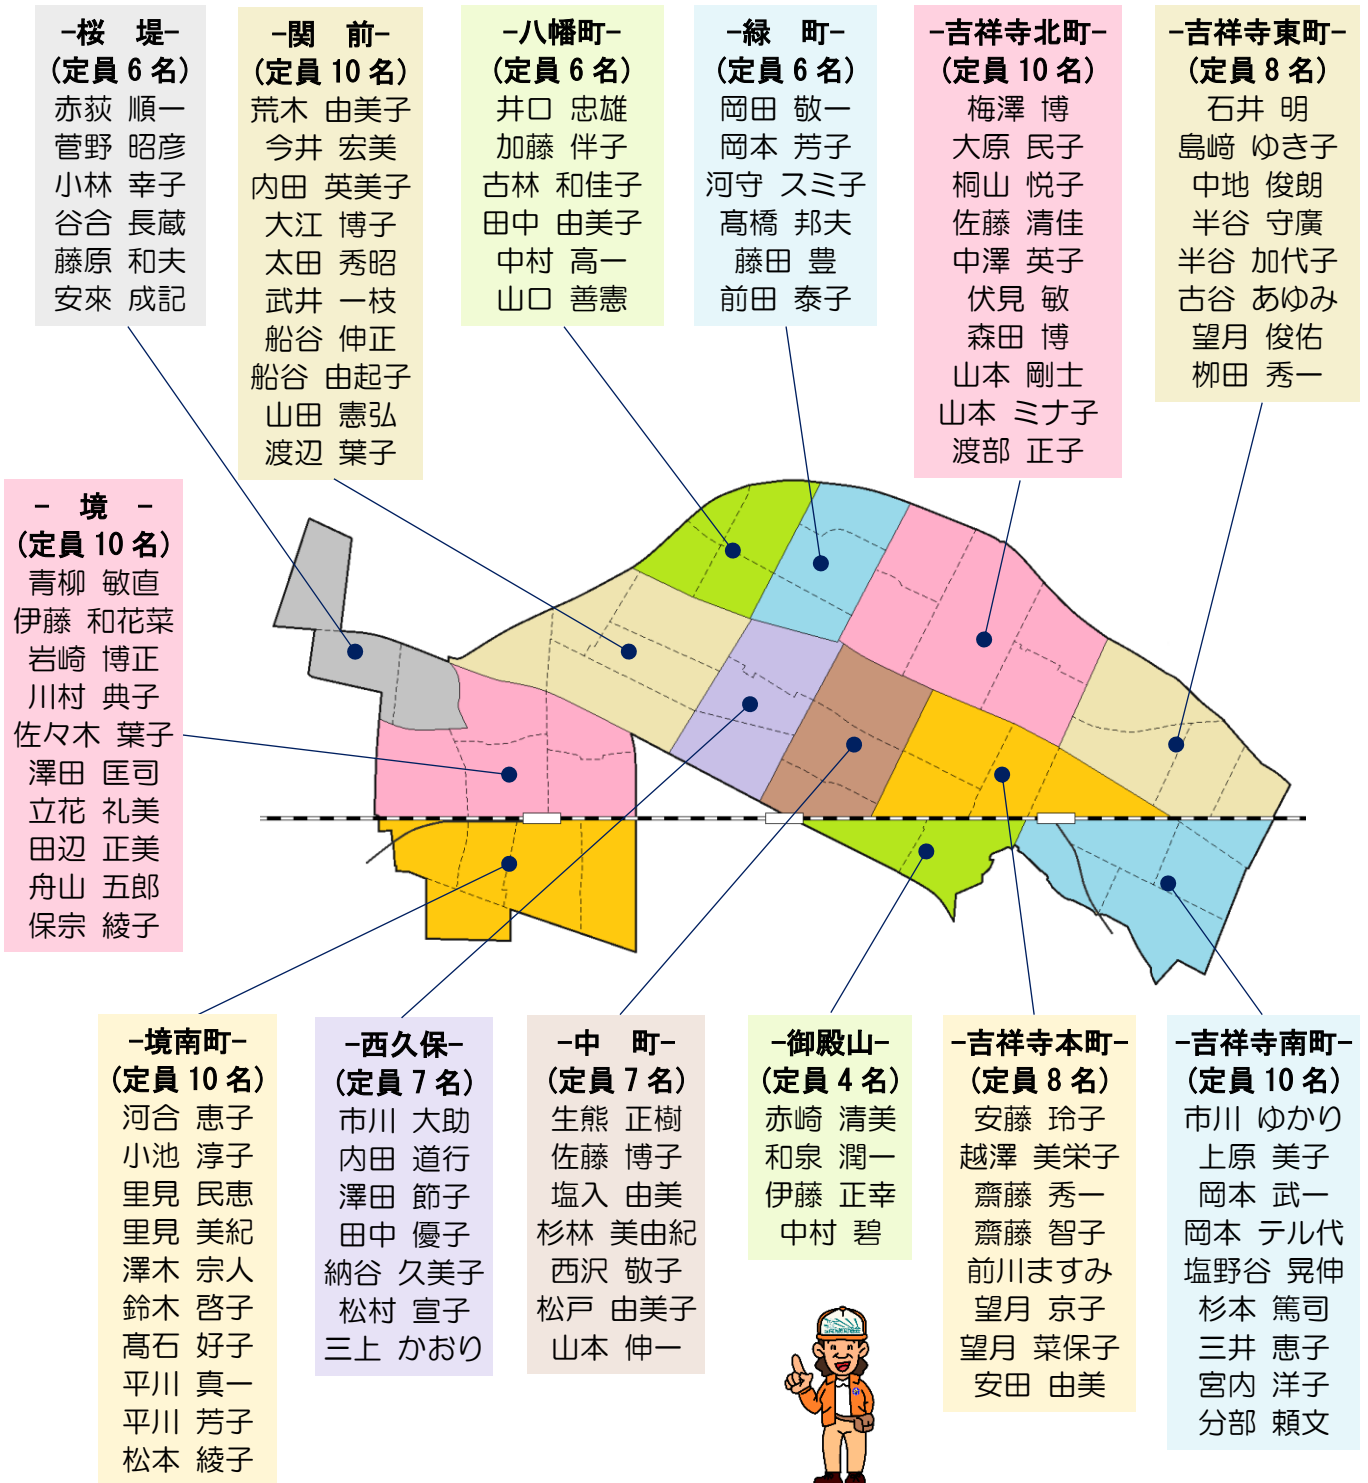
－桜　堤－
（定員 6 名）
赤荻 順一
菅野 昭彦
小林 幸子
谷合 長蔵
藤原 和夫
安來 成記

－関　前－
（定員 10 名）
荒木 由美子
今井 宏美
内田 英美子
大江 博子
太田 秀昭
武井 一枝
船谷 伸正
船谷 由起子
山田 憲弘
渡辺 葉子

－八幡町－
（定員 6 名）
井口 忠雄
加藤 伴子
古林 和佳子
田中 由美子
中村 高一
山口 善憲

－緑　町－
（定員 6 名）
岡田 敬一
岡本 芳子
河守 スミ子
髙橋 邦夫
藤田 豊
前田 泰子

－吉祥寺北町－
（定員 10 名）
梅澤 博
大原 民子
桐山 悦子
佐藤 清佳
中澤 英子
伏見 敏
森田 博
山本 剛士
山本 ミナ子
渡部 正子

－吉祥寺東町－
（定員 8 名）
石井 明
島﨑 ゆき子
中地 俊朗
半谷 守廣
半谷 加代子
古谷 あゆみ
望月 俊佑
栁田 秀一

－　境　－
（定員 10 名）
青柳 敏直
伊藤 和花菜
岩崎 博正
川村 典子
佐々木 葉子
澤田 匡司
立花 礼美
田辺 正美
舟山 五郎
保宗 綾子

－境南町－
（定員 10 名）
河合 恵子
小池 淳子
里見 民恵
里見 美紀
澤木 宗人
鈴木 啓子
髙石 好子
平川 真一
平川 芳子
松本 綾子

－西久保－
（定員 7 名）
市川 大助
内田 道行
澤田 節子
田中 優子
納谷 久美子
松村 宣子
三上 かおり

－中　町－
（定員 7 名）
生熊 正樹
佐藤 博子
塩入 由美
杉林 美由紀
西沢 敬子
松戸 由美子
山本 伸一

－御殿山－
（定員 4 名）
赤崎 清美
和泉 潤一
伊藤 正幸
中村 碧

－吉祥寺本町－
（定員 8 名）
安藤 玲子
越澤 美栄子
齋藤 秀一
齋藤 智子
前川ますみ
望月 京子
望月 菜保子
安田 由美

－吉祥寺南町－
（定員 10 名）
市川 ゆかり
上原 美子
岡本 武一
岡本 テル代
塩野谷 晃伸
杉本 篤司
三井 恵子
宮内 洋子
分部 頼文